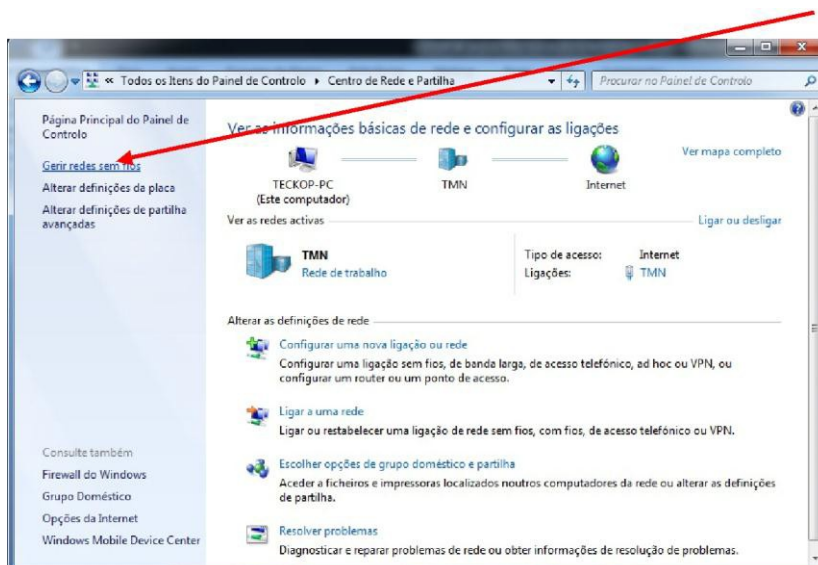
« Todos os Itens do Painel de Controlo ▸ Centro de Rede e Partilha

Procurar no Painel de Controlo

Página Principal do Painel de Controlo

Gerir redes sem fios

Alterar definições da placa

Alterar definições de partilha avançadas

Ver as informações básicas de rede e configurar as ligações

Ver mapa completo

TECKOP-PC
(Este computador)

TMN

Internet

Ver as redes activas

Ligar ou desligar

TMN
Rede de trabalho

Tipo de acesso: Internet
Ligações: TMN

Alterar as definições de rede

Configurar uma nova ligação ou rede
Configurar uma ligação sem fios, de banda larga, de acesso telefónico, ad hoc ou VPN, ou configurar um router ou um ponto de acesso.

Ligar a uma rede
Ligar ou restabelecer uma ligação de rede sem fios, com fios, de acesso telefónico ou VPN.

Escolher opções de grupo doméstico e partilha
Aceder a ficheiros e impressoras localizados noutros computadores da rede ou alterar as definições de partilha.

Resolver problemas
Diagnosticar e reparar problemas de rede ou obter informações de resolução de problemas.

Consulte também

Firewall do Windows

Grupo Doméstico

Opções da Internet

Windows Mobile Device Center